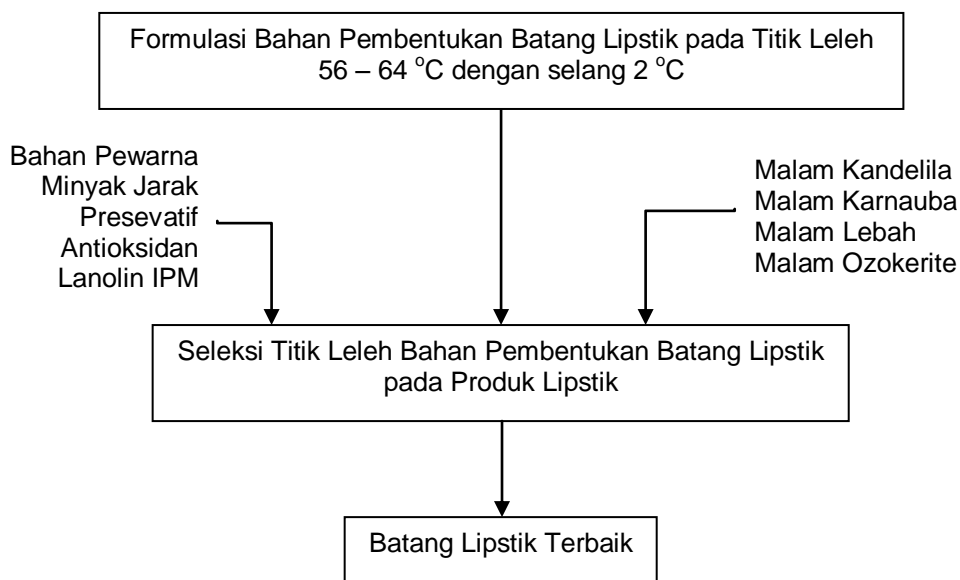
Formulasi Bahan Pembentukan Batang Lipstik pada Titik Leleh 56 – 64 $^{o}$C dengan selang 2 $^{o}$C

Bahan Pewarna
Minyak Jarak
Presevatif
Antioksidan
Lanolin IPM

Malam Kandelila
Malam Karnauba
Malam Lebah
Malam Ozokerite

Seleksi Titik Leleh Bahan Pembentukan Batang Lipstik pada Produk Lipstik

Batang Lipstik Terbaik